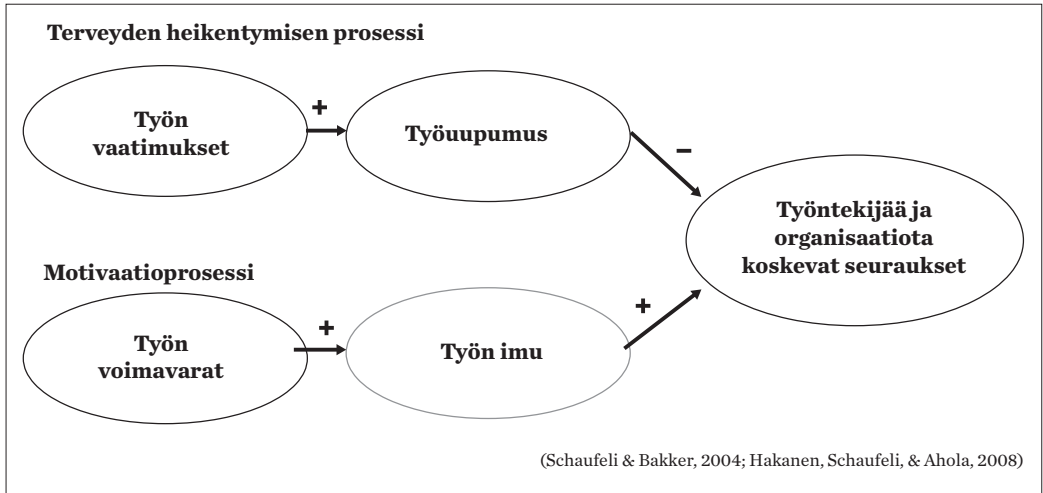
Terveyden heikentymisen prosessi

Työn vaatimukset

+

Työuupumus

–

Työntekijää ja organisaatiota koskevat seuraukset

Motivaatioprosessi

Työn voimavarat

+

Työn imu

+

(Schaufeli & Bakker, 2004; Hakanen, Schaufeli, & Ahola, 2008)